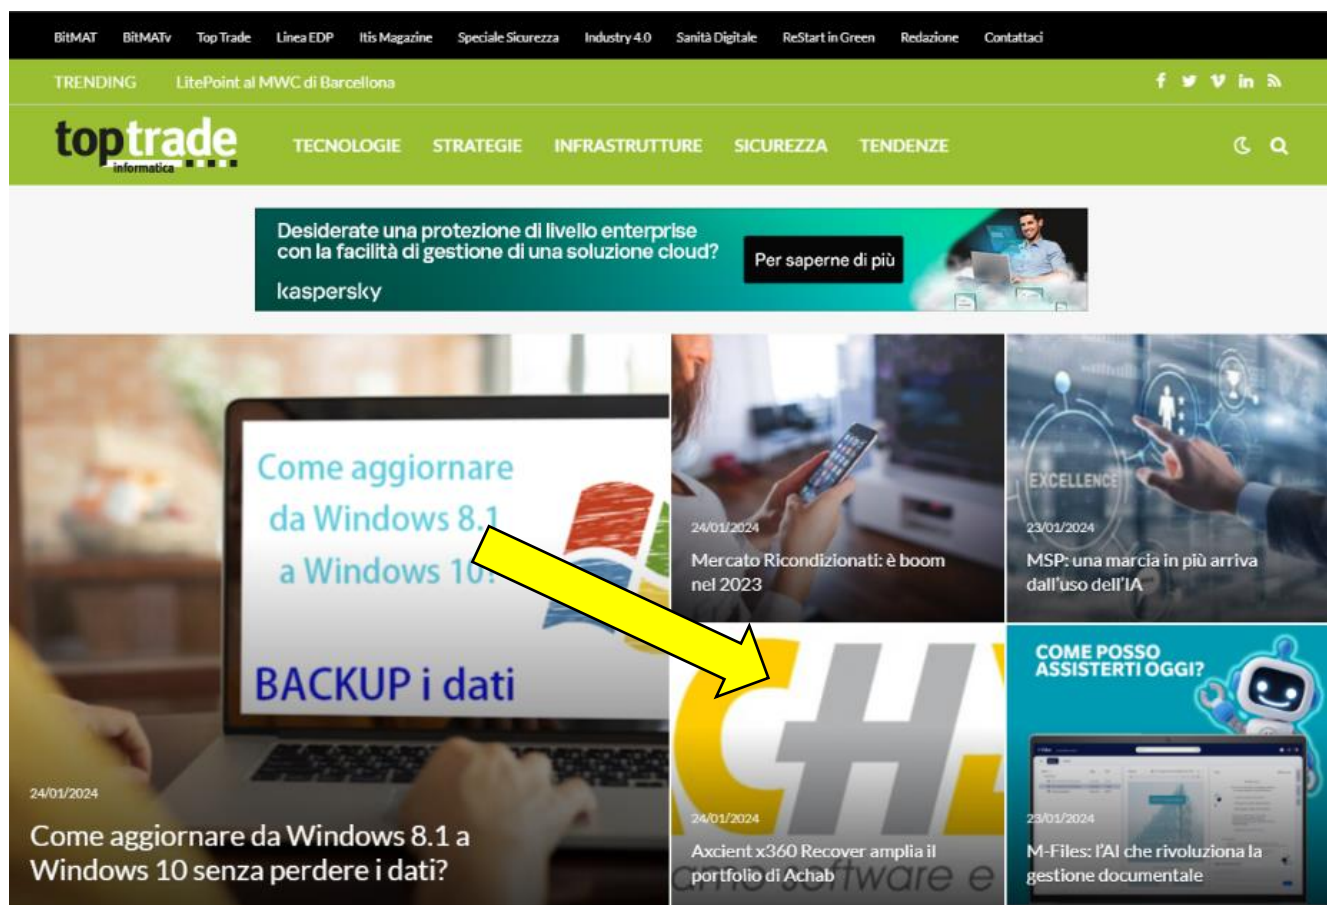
BitMAT BitMATv Top Trade Linea EDP Itis Magazine Speciale Sicurezza Industry 4.0 Sanità Digitale ReStart in Green Redazione Contattaci

TRENDING LitePoint al MWC di Barcellona

toptrade informatica

TECNOLOGIE STRATEGIE INFRASTRUTTURE SICUREZZA TENDENZE

Desiderate una protezione di livello enterprise con la facilità di gestione di una soluzione cloud?

Per saperne di più

kaspersky

Come aggiornare da Windows 8.1 a Windows 10!

BACKUP i dati

24/01/2024

Come aggiornare da Windows 8.1 a Windows 10 senza perdere i dati?

24/01/2024

Mercato Ricondizionati: è boom nel 2023

EXCELLENCE

23/01/2024

MSP: una marcia in più arriva dall'uso dell'IA

CH

24/01/2024

Axcient x360 Recover amplia il portfolio di Achab

software e

COME POSSO ASSISTERTI OGGI?

23/01/2024

M-Files: l'AI che rivoluziona la gestione documentale